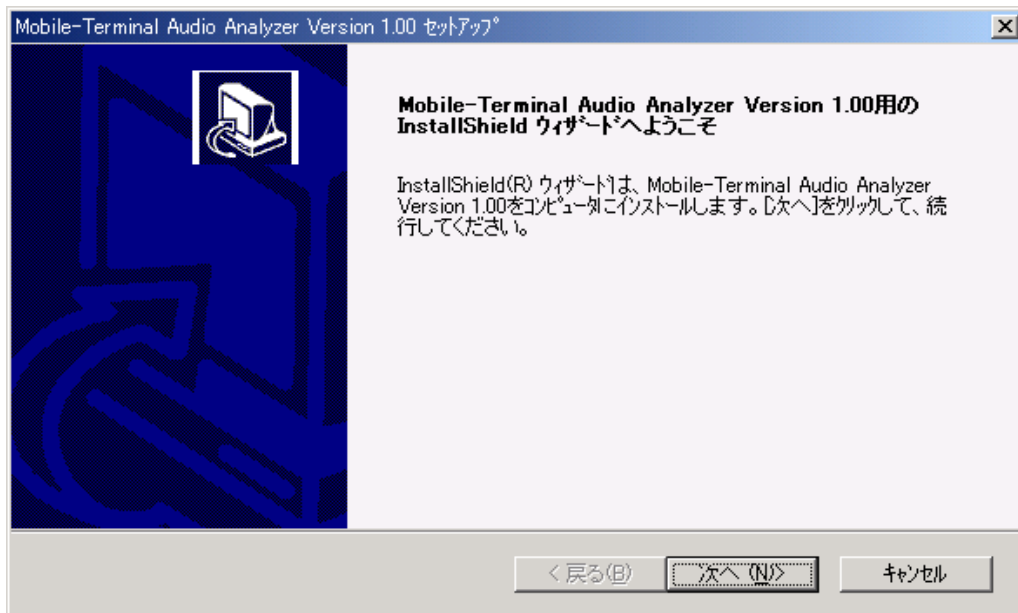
Mobile-Terminal Audio Analyzer Version 1.00 ｾｯﾄｱｯﾌﾟ

Mobile-Terminal Audio Analyzer Version 1.00用の InstallShield ｳｨｻﾞｰﾄﾞへようこそ

InstallShield(R) ｳｨｻﾞｰﾄﾞは、Mobile-Terminal Audio Analyzer Version 1.00をｺﾝﾋﾟｭｰﾀにインストールします。[次へ]をクリックして、続行してください。

< 戻る(B)

次へ (N)>

ｷｬﾝｾﾙ